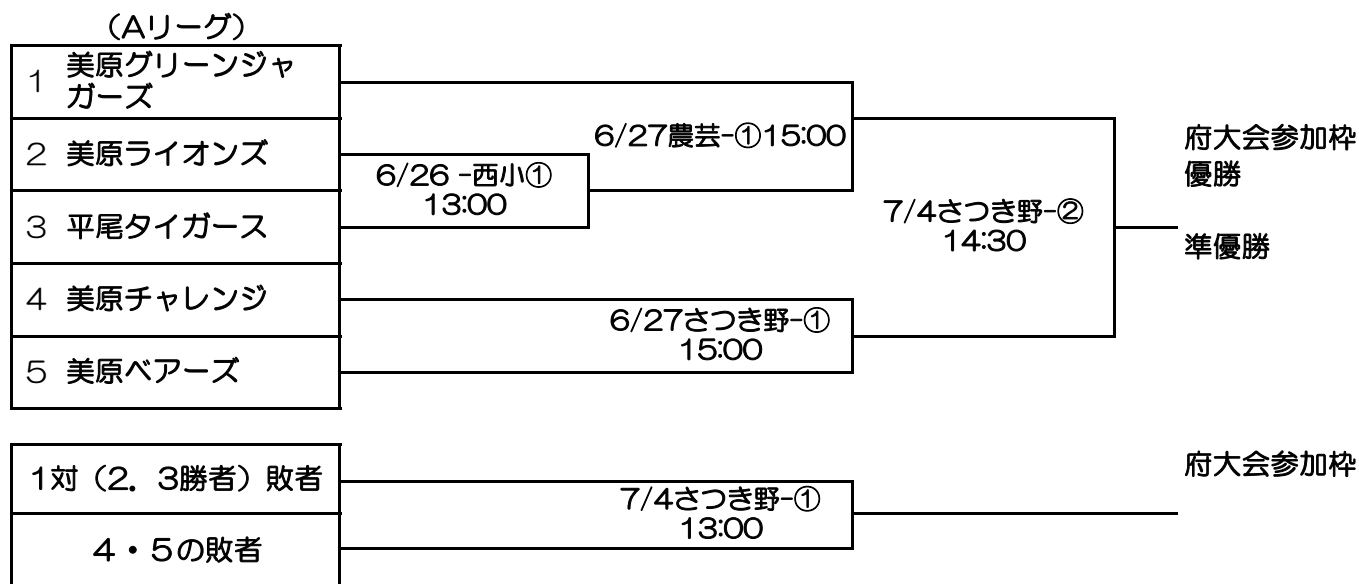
(Aリーグ)

1 美原グリーンジャガーズ
2 美原ライオンズ
3 平尾タイガース
4 美原チャレンジ
5 美原ベアーズ

6/26 -西小① 13:00
6/27農芸-①15:00
6/27さつき野-① 15:00
7/4さつき野-② 14:30

府大会参加枠
優勝
準優勝

1対(2. 3勝者)敗者
4・5の敗者

7/4さつき野-① 13:00

府大会参加枠